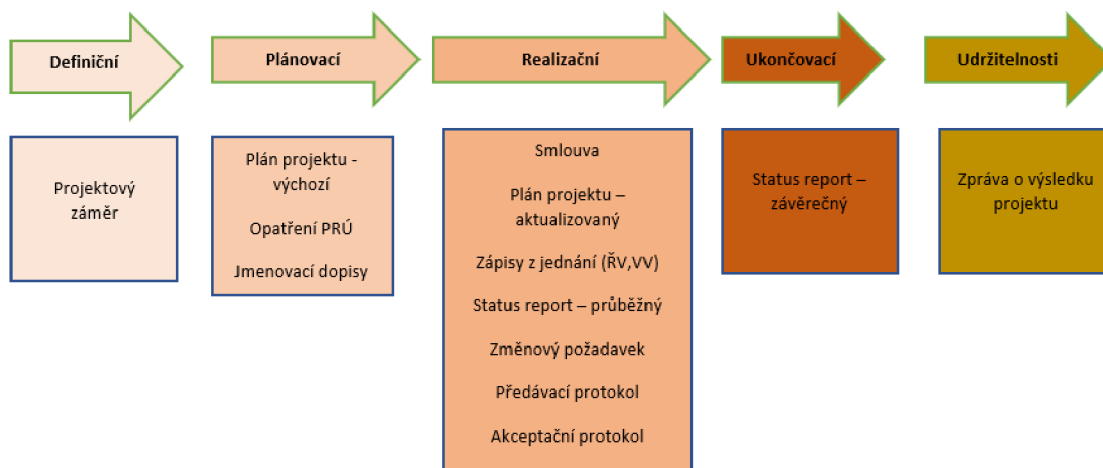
Definiční

Plánovací

Realizační

Ukončovací

Udržitelnosti

Projektový záměr

Plán projektu - výchozí

Opatření PRÚ

Jmenovací dopisy

Smlouva

Plán projektu – aktualizovaný

Zápisy z jednání (ŘV,VV)

Status report – průběžný

Změnový požadavek

Předávací protokol

Akceptační protokol

Status report – závěrečný

Zpráva o výsledku projektu